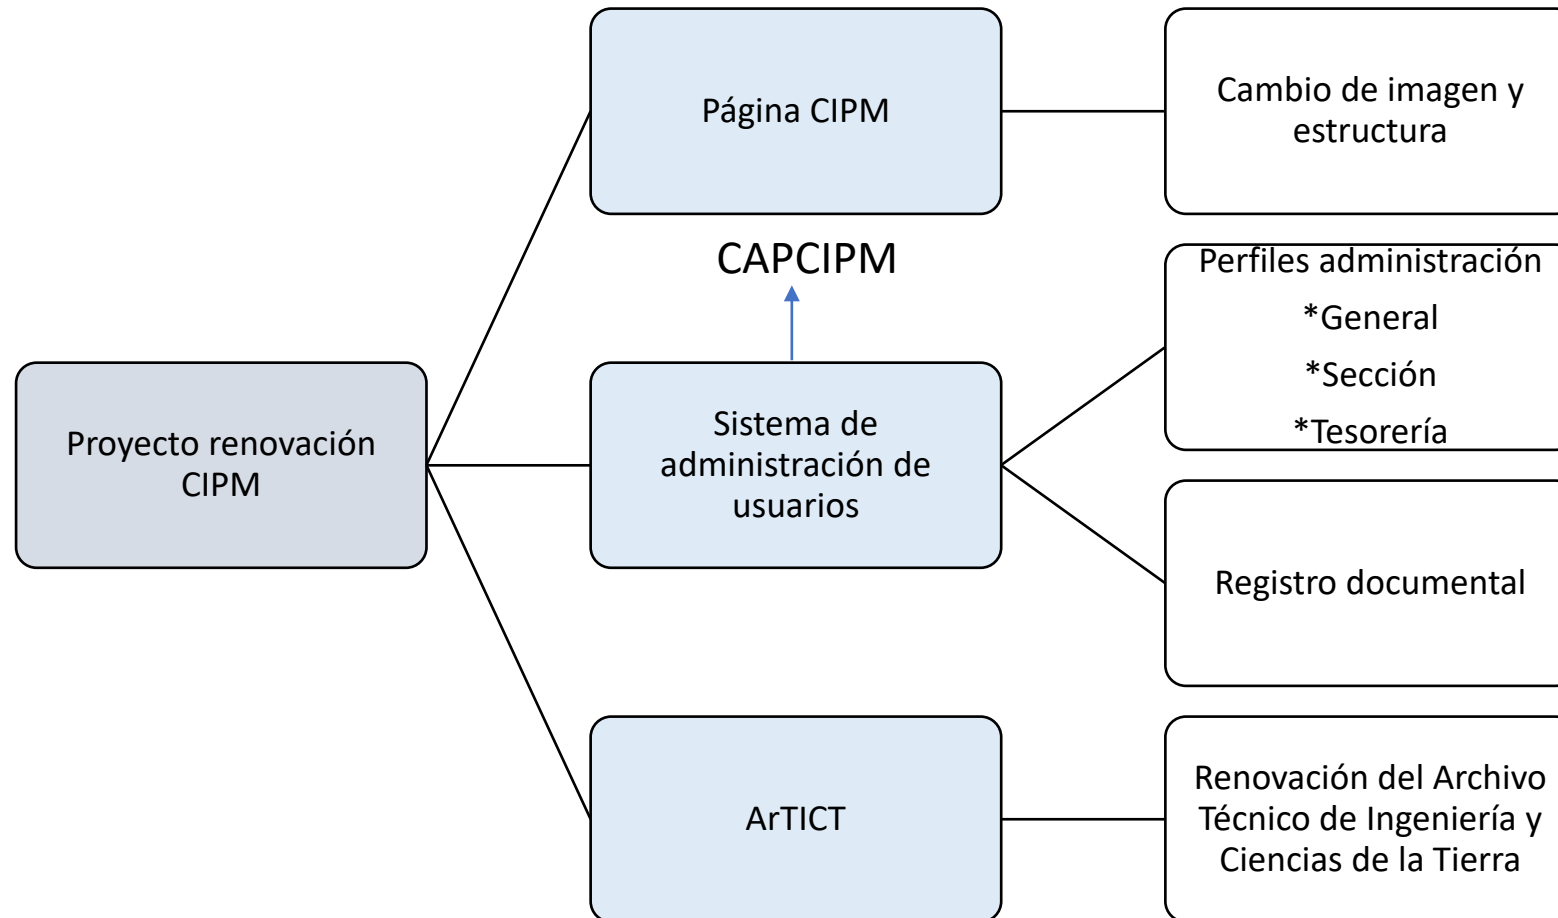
Proyecto renovación CIPM

Página CIPM

Cambio de imagen y estructura

CAPCIPM

Sistema de administración de usuarios

Perfiles administración
*General
*Sección
*Tesorería

Registro documental

ArTICT

Renovación del Archivo Técnico de Ingeniería y Ciencias de la Tierra